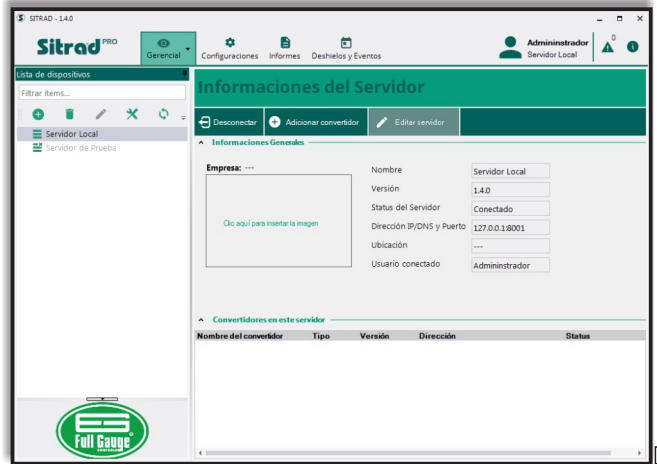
SITRAD - 1.4.0

Sitrad PRO

Gerencial

Configuraciones

Informes

Deshielos y Eventos

Admininstrador
Servidor Local

0

Lista de dispositivos

Filtrar ítems...

Servidor Local

Servidor de Prueba

Informaciones del Servidor

Desconectar

Adicionar convertidor

Editar servidor

Informaciones Generales

Empresa: ---

Clic aquí para insertar la imagen

| | |
|---|---|
| Nombre | Servidor Local |
| Versión | 1.4.0 |
| Status del Servidor | Conectado |
| Dirección IP/DNS y Puerto | 127.0.0.1:8001 |
| Ubicación | --- |
| Usuario conectado | Admininstrador |

Convertidores en este servidor

| Nombre del convertidor | Tipo | Versión | Dirección | Status |
|---|---|---|---|---|

Full Gauge CONTROLS